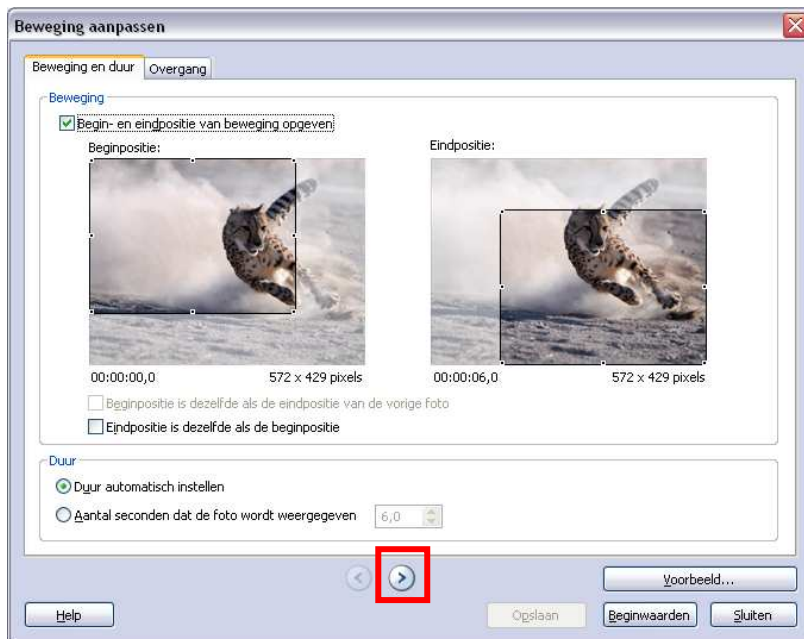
Beweging aanpassen

Beweging en duur | Overgang

Beweging

Begin- en eindpositie van beweging opgeven

Beginpositie:

Eindpositie:

00:00:00,0 572 x 429 pixels

00:00:06,0 572 x 429 pixels

Beginpositie is dezelfde als de eindpositie van de vorige foto

Eindpositie is dezelfde als de beginpositie

Duur

Duur automatisch instellen

Aantal seconden dat de foto wordt weergegeven 6,0

Voorbeeld...

Help

Opslaan

Beginwaarden

Sluiten